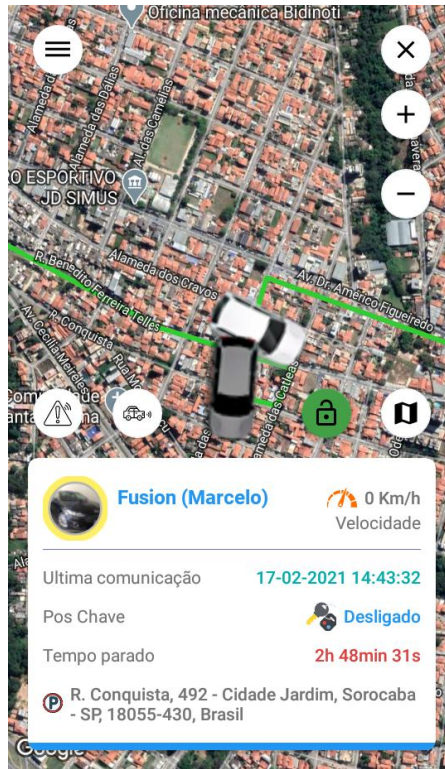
Oficina mecânica Bidinoti

Alameda das Dálias

Al. das Camélias

O ESPORTIVO JD SIMUS

R. Benedito Ferreira Telles

Alameda dos Cravos

Av. Dr. Américo Figueiredo

R. Conquista

Av. Cecília Meireles

Alameda das Catléias

Fusion (Marcelo)

0 Km/h

Velocidade

Ultima comunicação 17-02-2021 14:43:32

Pos Chave Desligado

Tempo parado 2h 48min 31s

R. Conquista, 492 - Cidade Jardim, Sorocaba - SP, 18055-430, Brasil

Google